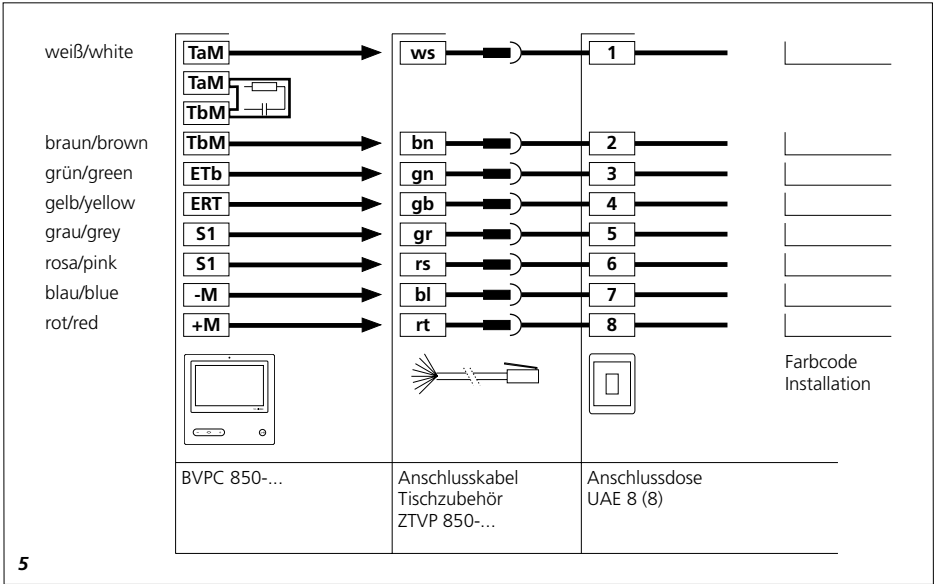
weiß/white
TaM
ws
1
TaM
TbM
braun/brown
TbM
bn
2
grün/green
ETb
gn
3
gelb/yellow
ERT
gb
4
grau/grey
S1
gr
5
rosa/pink
S1
rs
6
blau/blue
-M
bl
7
rot/red
+M
rt
8

Farbcode Installation

BVPC 850-...

Anschlusskabel Tischzubehör ZTVP 850-...

Anschlussdose UAE 8 (8)

5